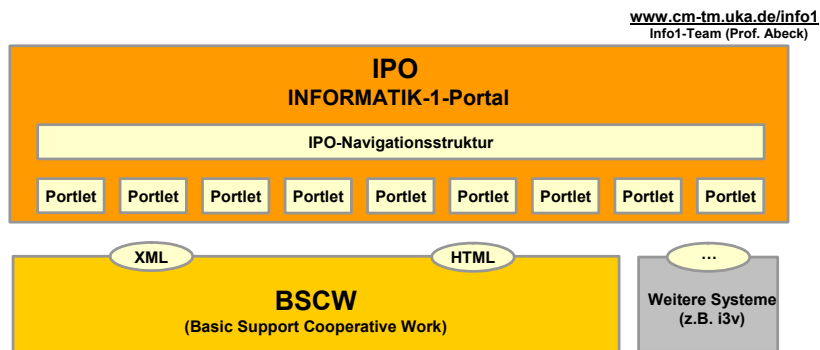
www.cm-tm.uka.de/info1
Info1-Team (Prof. Abeck)

IPO
INFORMATIK-1-Portal

IPO-Navigationsstruktur

Portlet Portlet Portlet Portlet Portlet Portlet Portlet Portlet Portlet

XML

HTML

...

BSCW
(Basic Support Cooperative Work)

Weitere Systeme
(z.B. i3v)